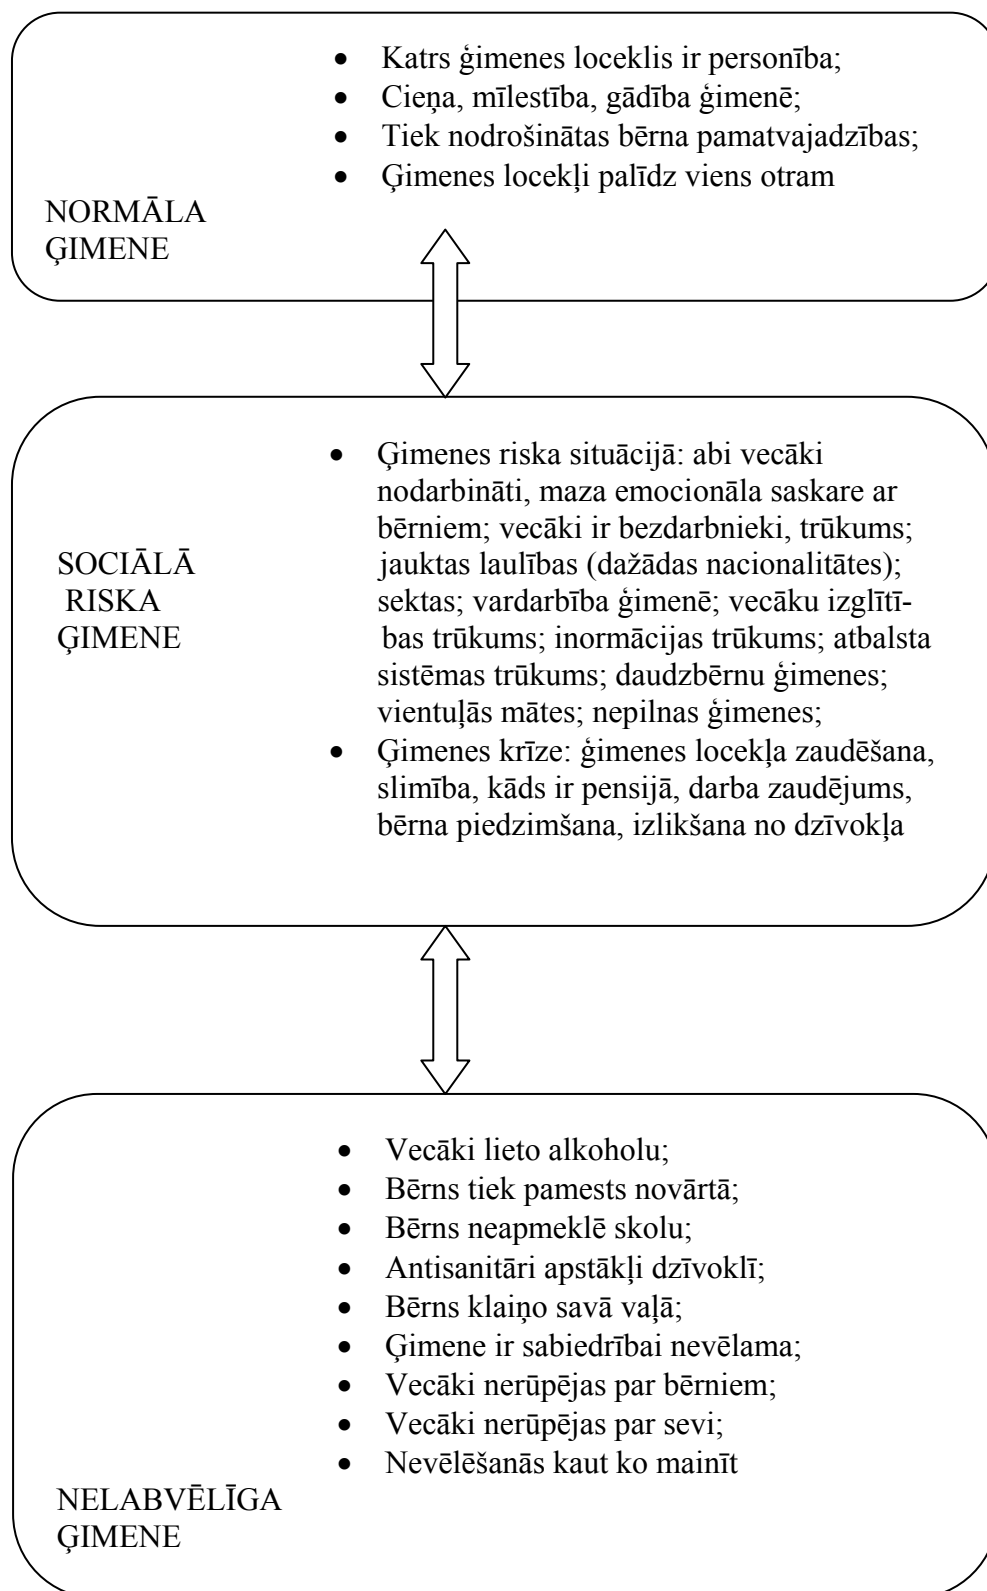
- Katrs ģimenes loceklis ir personība;
- Cieņa, mīlestība, gādība ģimenē;
- Tiek nodrošinātas bērna pamatvajadzības;
- Ģimenes locekļi palīdz viens otram

NORMĀLA ĢIMENE

SOCIĀLĀ RISKA ĢIMENE

- Ģimenes riska situācijā: abi vecāki nodarbināti, maza emocionāla saskare ar bērniem; vecāki ir bezdarbnieki, trūkums; jauktas laulības (dažādas nacionalitātes); sektas; vardarbība ģimenē; vecāku izglītības trūkums; inormācijas trūkums; atbalsta sistēmas trūkums; daudzbērnu ģimenes; vientuļās mātes; nepilnas ģimenes;
- Ģimenes krīze: ģimenes locekļa zaudēšana, slimība, kāds ir pensijā, darba zaudējums, bērna piedzimšana, izlikšana no dzīvokļa

- Vecāki lieto alkoholu;
- Bērns tiek pamests novārtā;
- Bērns neapmeklē skolu;
- Antisanitāri apstākļi dzīvoklī;
- Bērns klaiņo savā vaļā;
- Ģimene ir sabiedrībai nevēlama;
- Vecāki nerūpējas par bērniem;
- Vecāki nerūpējas par sevi;
- Nevēlēšanās kaut ko mainīt

NELABVĒLĪGA ĢIMENE